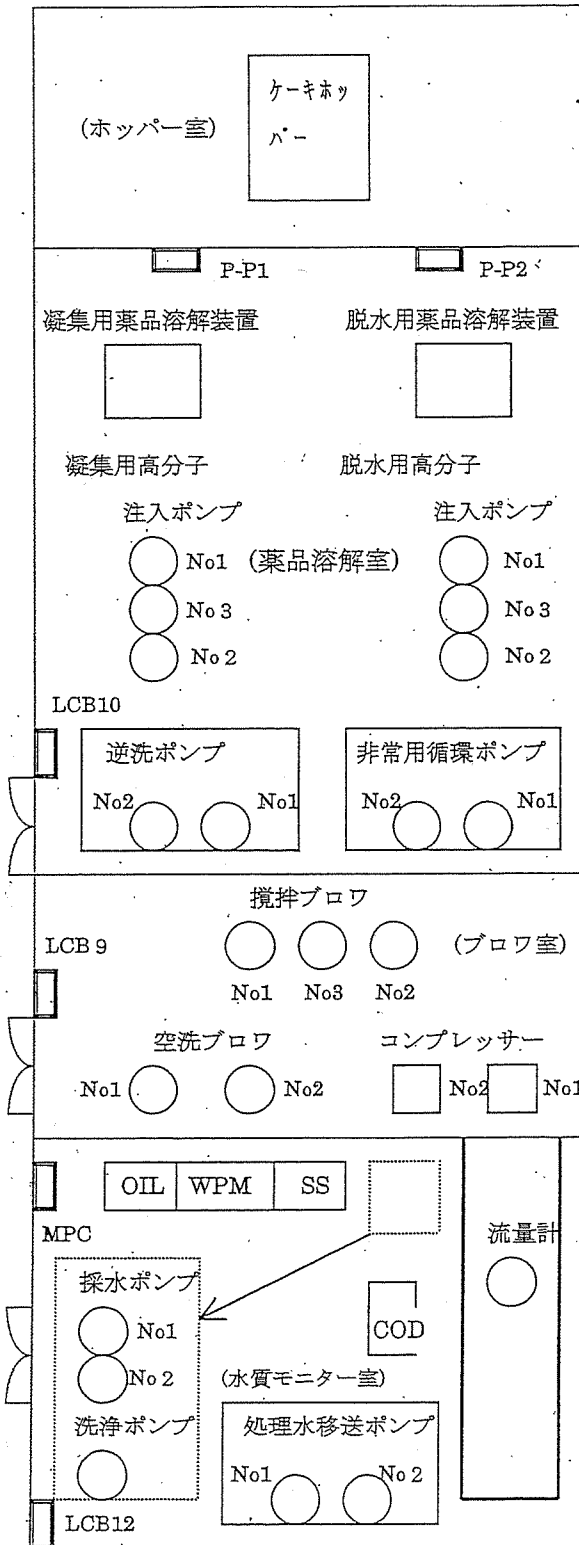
(ホッパー室)

ケーキホッパー

P-P1

P-P2

凝集用薬品溶解装置

脱水用薬品溶解装置

凝集用高分子

脱水用高分子

注入ポンプ

注入ポンプ

No1

(薬品溶解室)

No1

No 3

No 3

No 2

No 2

LCB10

逆洗ポンプ

No2

No1

非常用循環ポンプ

No2

No1

攪拌ブロワ

LCB 9

(ブロワ室)

No1

No3

No2

空洗ブロワ

コンプレッサー

No1

No2

No2

No1

OIL

WPM

SS

MPC

流量計

採水ポンプ

No1

COD

No 2

(水質モニター室)

洗浄ポンプ

処理水移送ポンプ

No1

No 2

LCB12